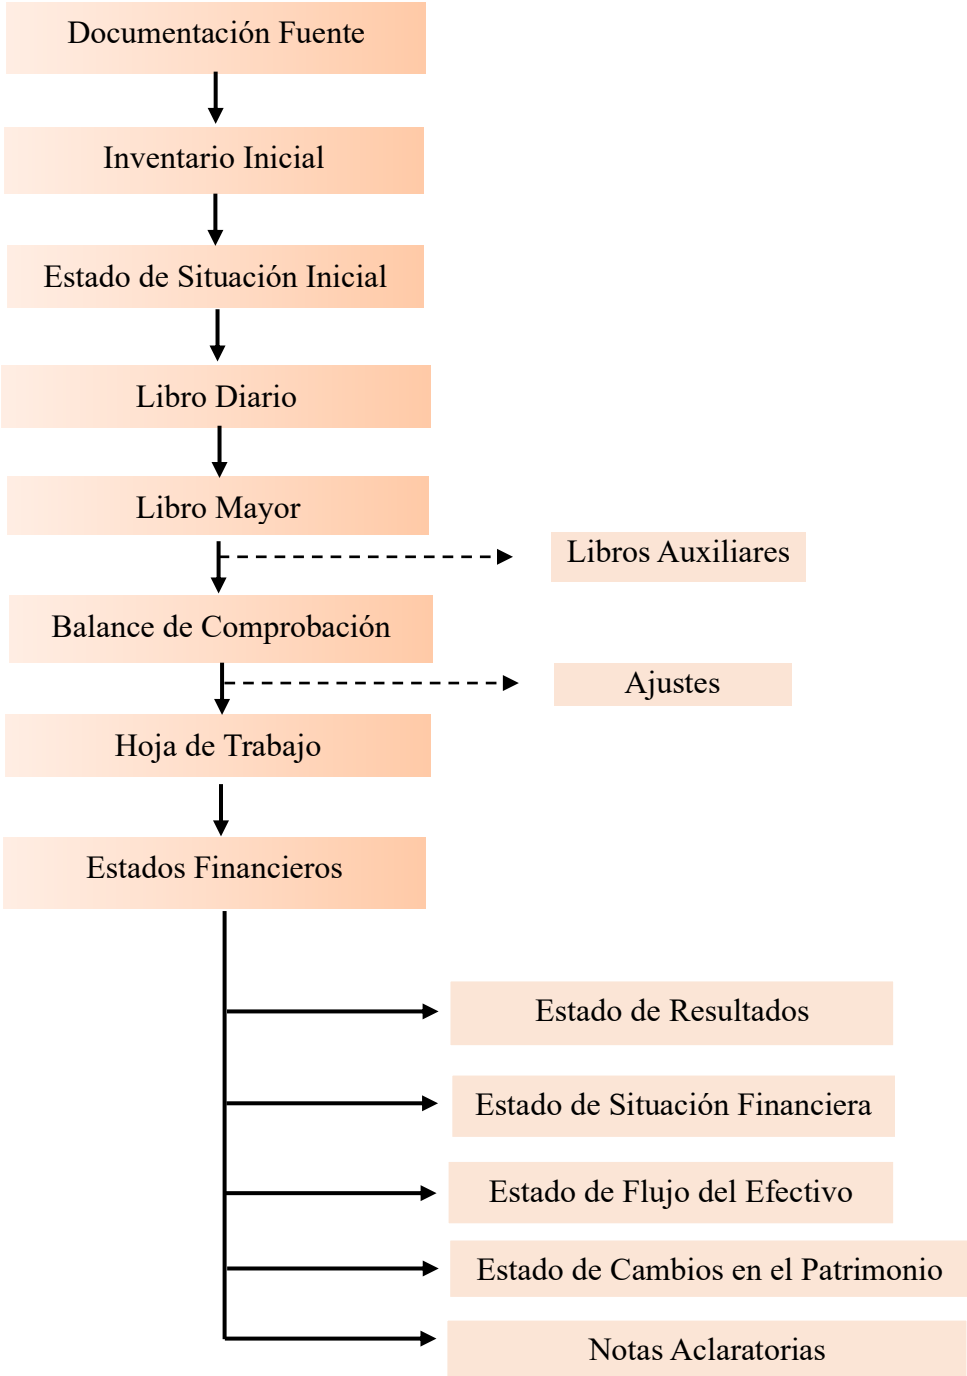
Documentación Fuente

Inventario Inicial

Estado de Situación Inicial

Libro Diario

Libro Mayor

Libros Auxiliares

Balance de Comprobación

Ajustes

Hoja de Trabajo

Estados Financieros

Estado de Resultados

Estado de Situación Financiera

Estado de Flujo del Efectivo

Estado de Cambios en el Patrimonio

Notas Aclaratorias